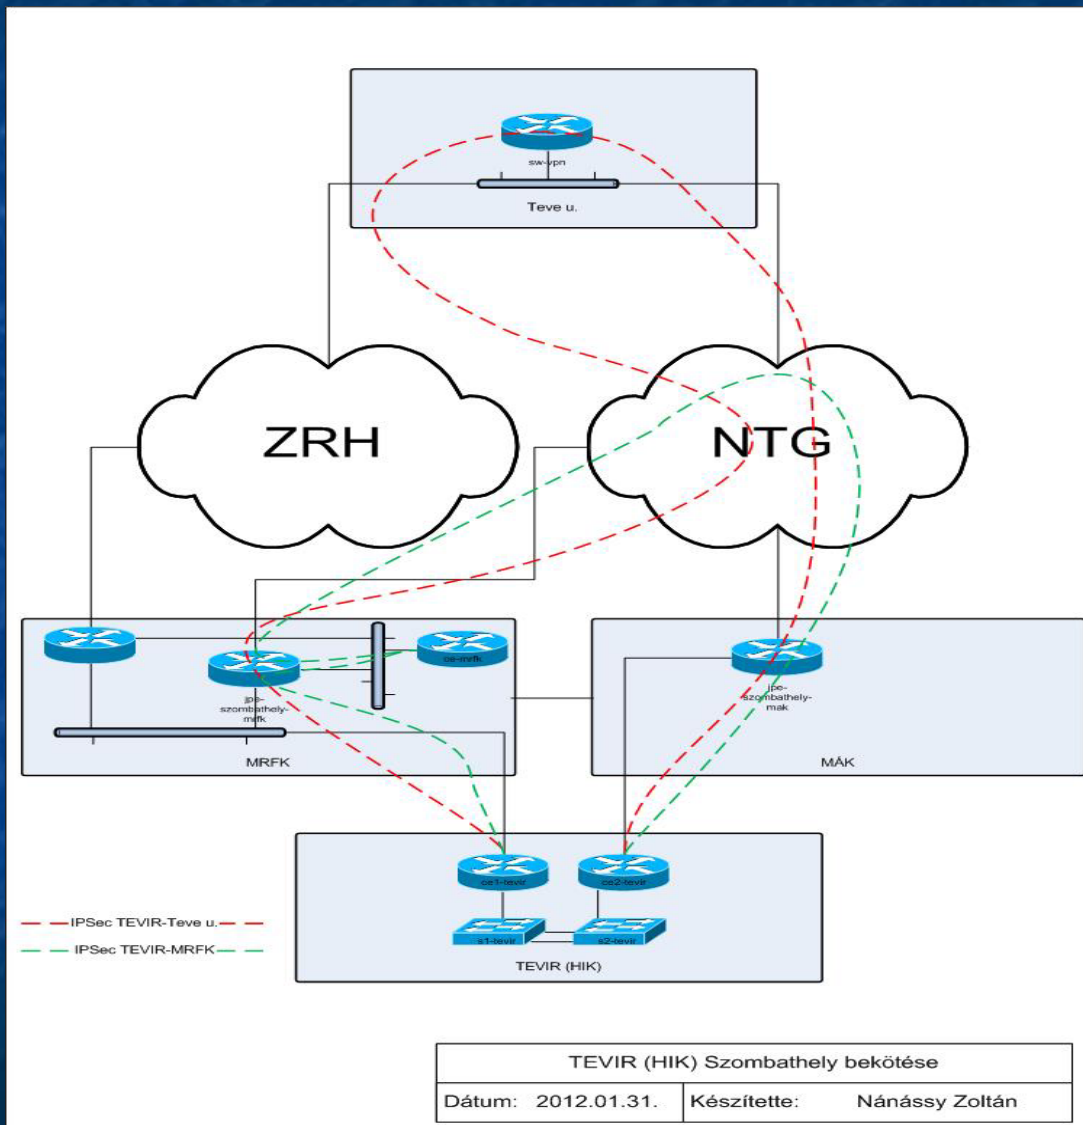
sw-vpn

Teve u.

ZRH

NTG

jpe-szombathely-mrfk

ce-mrfk

MRFK

jpe-szombathely-mak

MÁK

ce1-tevir

ce2-tevir

s1-tevir

s2-tevir

TEVIR (HIK)

IPSec TEVIR-Teve u.

IPSec TEVIR-MRFK

| TEVIR (HIK) Szombathely bekötése | | |
|---|---|---|
| Dátum: 2012.01.31. | Készítette: | Nánássy Zoltán |